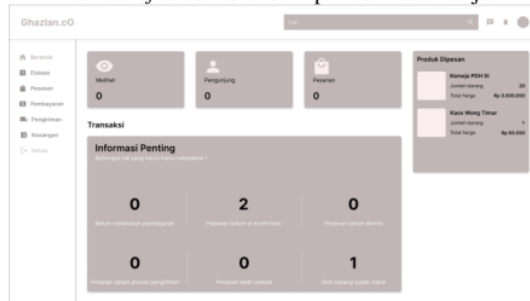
Ghazlan.cO

Cari

Beranda
Etalase
Pesanan
Pembayaran
Pengiriman
Keuangan
Keluar

Melihat
0

Pengunjung
0

Pesanan
0

Transaksi

Informasi Penting
Beberapa hal yang harus kamu selesaikan !

0
Belum melakukan pembayaran

2
Pesanan belum di konfirmasi

0
Pesanan sedang dikemas

0
Pesanan dalam proses pengiriman

0
Pesanan telah selesai

1
Stok barang sudah habis

Produk Dipesan

Kemeja PDH SI
Jumlah barang 20
Total harga Rp 3.000.000

Kaos Wong Timur
Jumlah barang 7
Total harga Rp 65.000